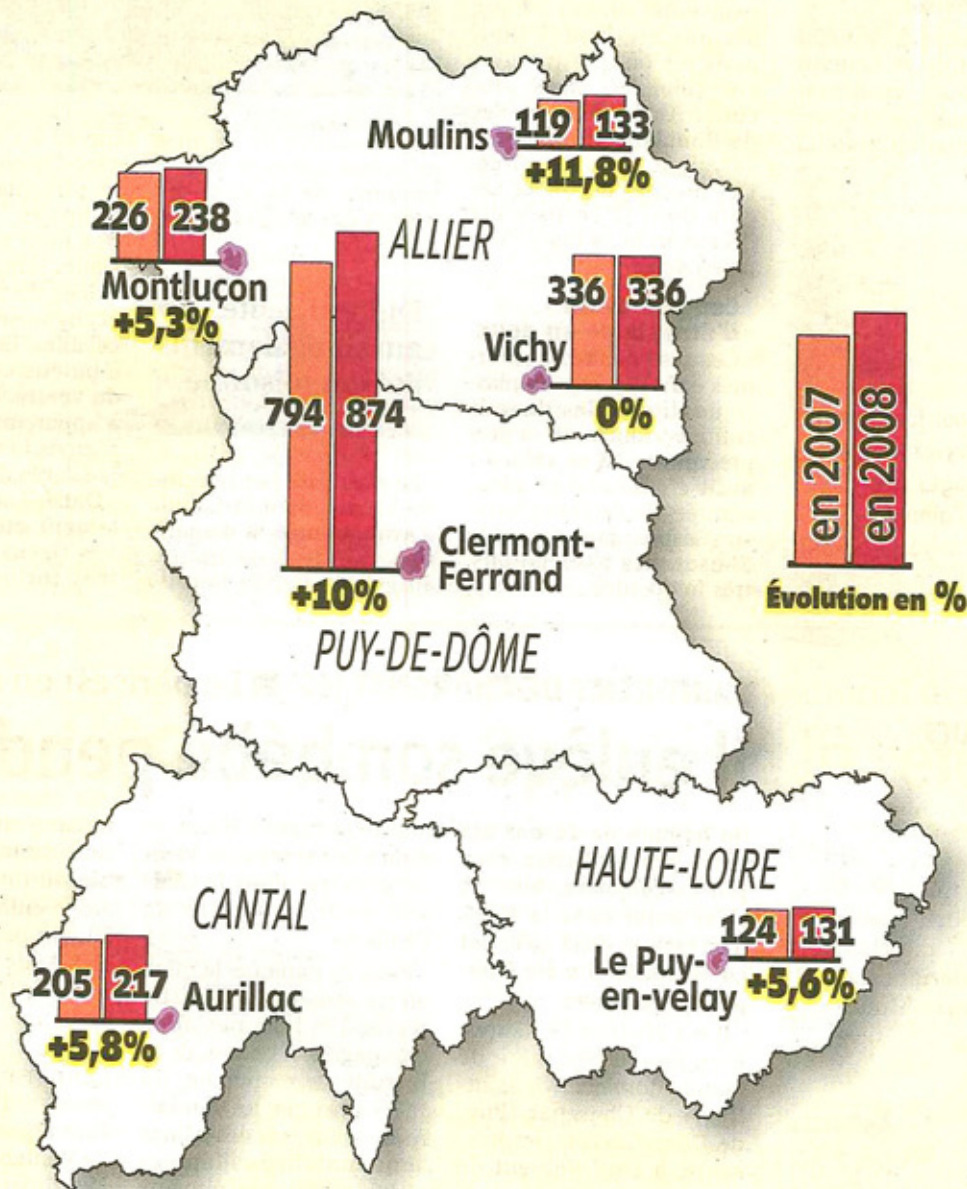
Moulins 119 133 +11,8%

226 238 Montluçon +5,3%

ALLIER

336 336 Vichy 0%

794 874 Clermont-Ferrand +10%

en 2007 en 2008 Évolution en %

PUY-DE-DÔME

CANTAL

205 217 Aurillac +5,8%

HAUTE-LOIRE

124 131 Le Puy-en-velay +5,6%